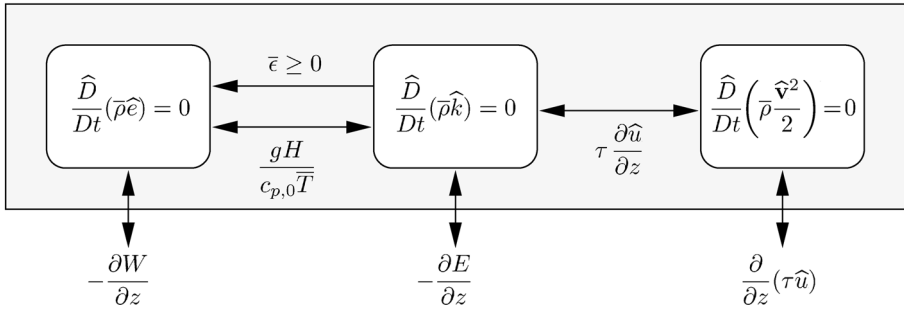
$\frac{\widehat{D}}{Dt}(\overline{\rho}\widehat{e}) = 0$

$\overline{\epsilon} \geq 0$

$\frac{gH}{c_{p,0}\overline{T}}$

$\frac{\widehat{D}}{Dt}(\overline{\rho}\widehat{k}) = 0$

$\tau \frac{\partial \widehat{u}}{\partial z}$

$\frac{\widehat{D}}{Dt}\left(\overline{\rho}\frac{\widehat{\mathbf{v}}^2}{2}\right) = 0$

$-\frac{\partial W}{\partial z}$

$-\frac{\partial E}{\partial z}$

$\frac{\partial}{\partial z}(\tau\widehat{u})$